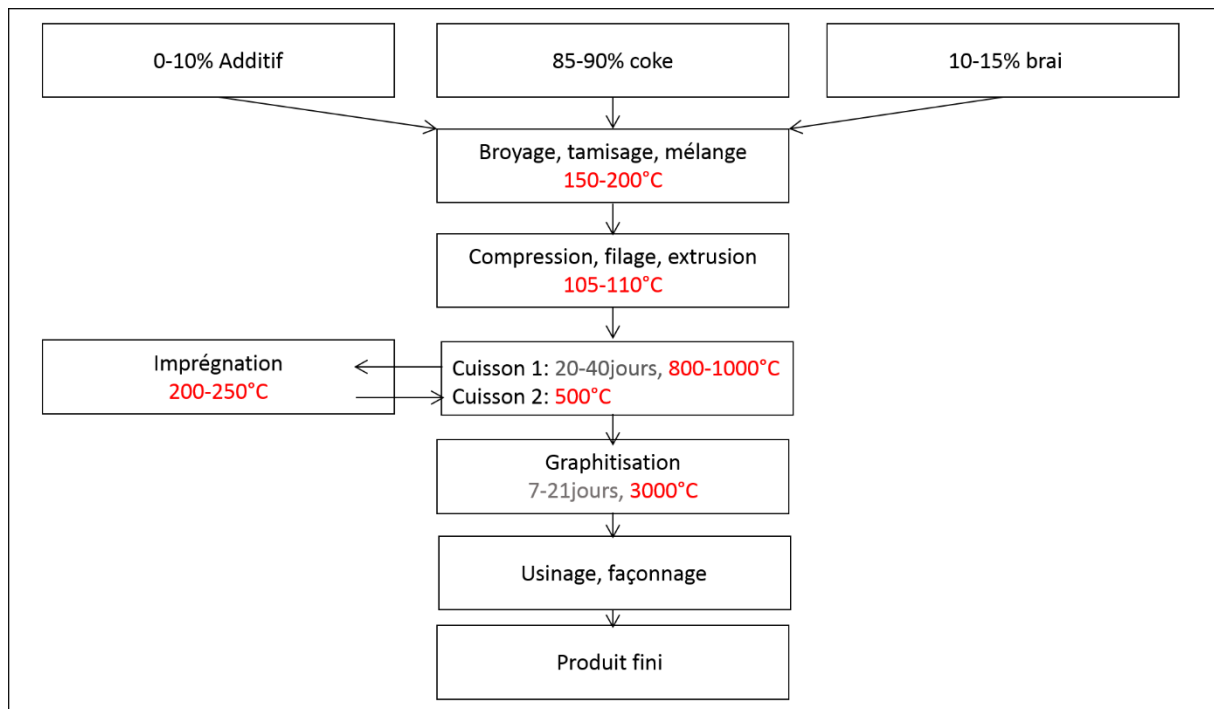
0-10% Additif

85-90% coke

10-15% brai

Broyage, tamisage, mélange
150-200°C

Compression, filage, extrusion
105-110°C

Imprégnation
200-250°C

Cuisson 1: 20-40jours, 800-1000°C
Cuisson 2: 500°C

Graphitisation
7-21jours, 3000°C

Usinage, façonnage

Produit fini